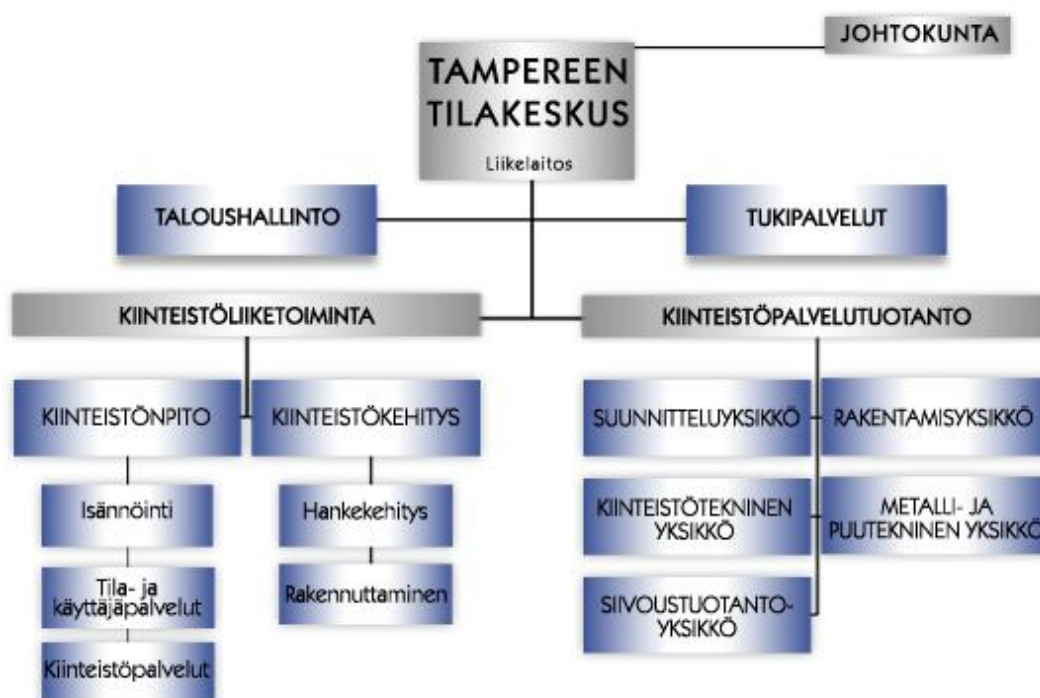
JOHTOKUNTA

TAMPEREEN TILAKESKUS

Liikelaitos

TALOUSHALLINTO

TUKIPALVELUT

KIINTEISTÖLIIKETOIMINTA

KIINTEISTÖPALVELUTUOTANTO

KIINTEISTÖNPITO

KIINTEISTÖKEHITYS

Isännöinti

Tila- ja käyttäjäpalvelut

Kiinteistöpalvelut

Hankekehitys

Rakennuttaminen

SUUNNITTELUYKSIKKÖ

RAKENTAMISYKSIKKÖ

KIINTEISTÖTEKNINEN YKSIKKÖ

METALLI- JA PUUTEKNINEN YKSIKKÖ

SIIVOUSTUOTANTO-YKSIKKÖ